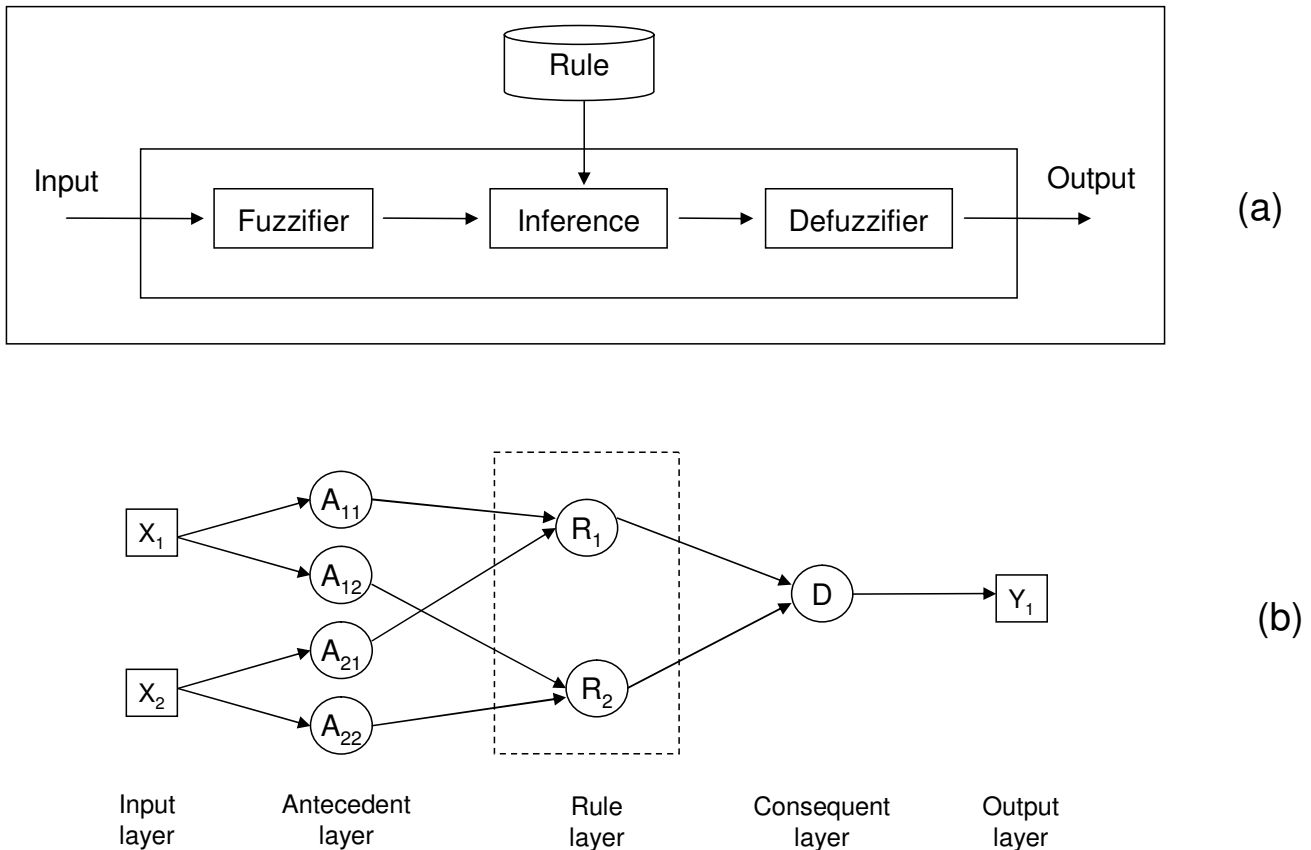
Rule

Input

Fuzzifier

Inference

Defuzzifier

Output

(a)

$X_1$

$X_2$

$A_{11}$

$A_{12}$

$A_{21}$

$A_{22}$

$R_1$

$R_2$

D

$Y_1$

(b)

Input layer

Antecedent layer

Rule layer

Consequent layer

Output layer